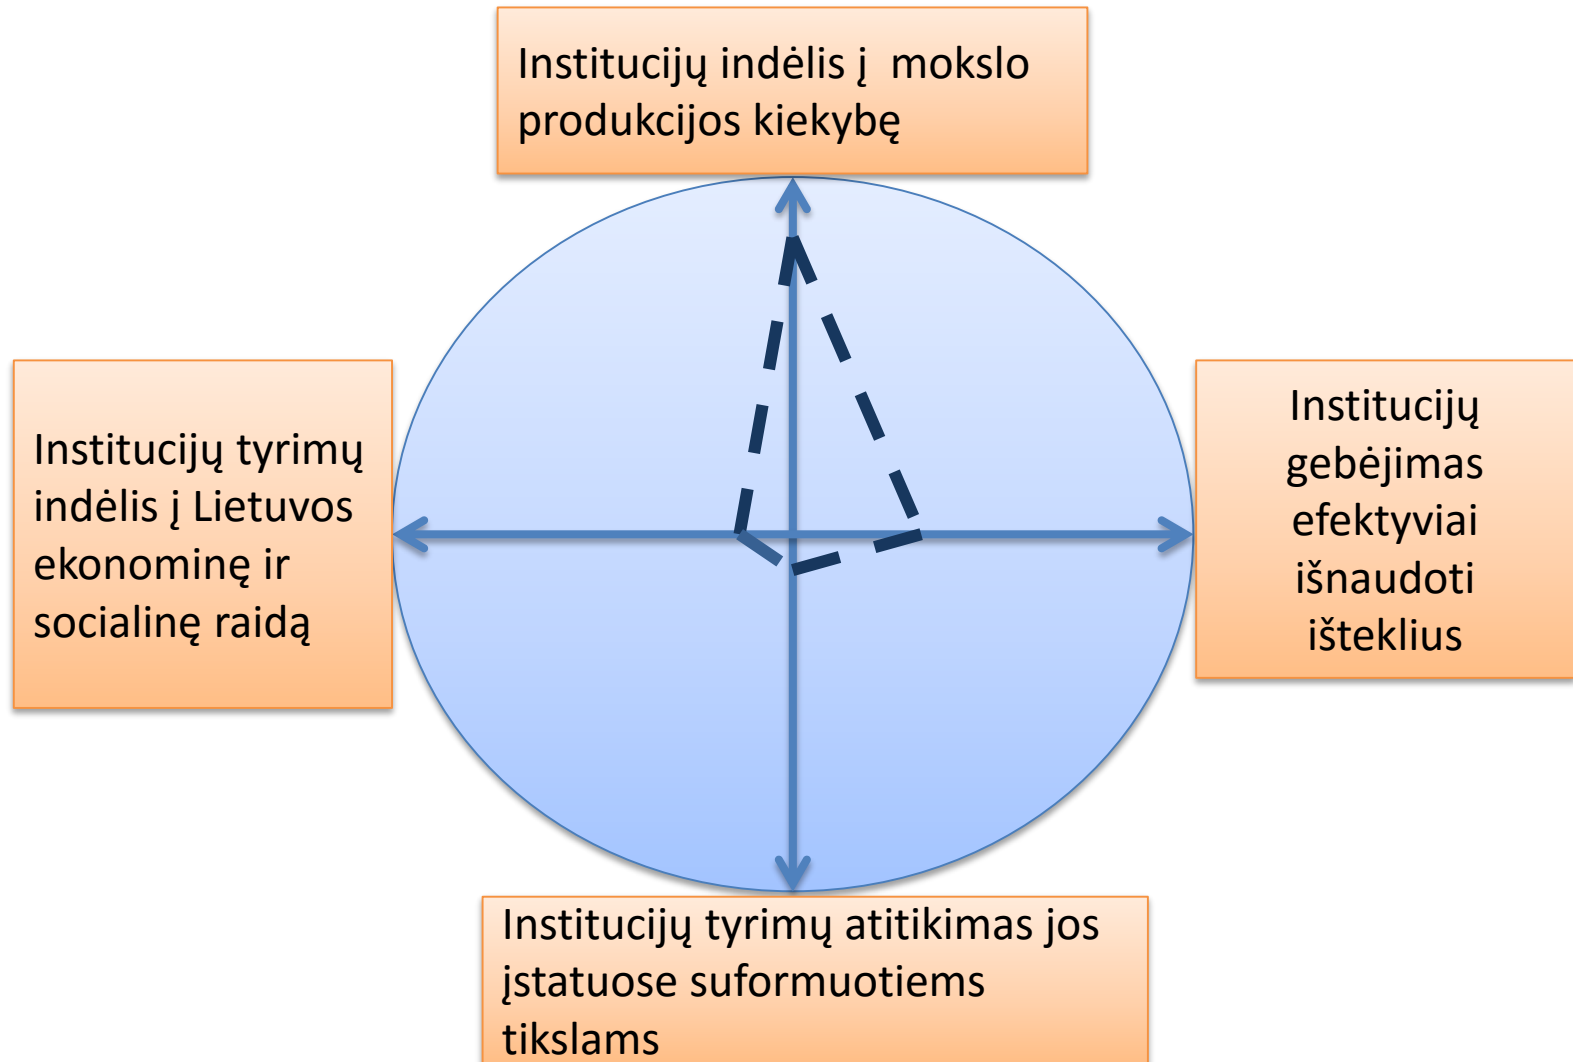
Institucijų indėlis į mokslo produkcijos kiekybę

Institucijų tyrimų indėlis į Lietuvos ekonominę ir socialinę raidą

Institucijų gebėjimas efektyviai išnaudoti išteklius

Institucijų tyrimų atitikimas jos įstatuose suformuotiems tikslams